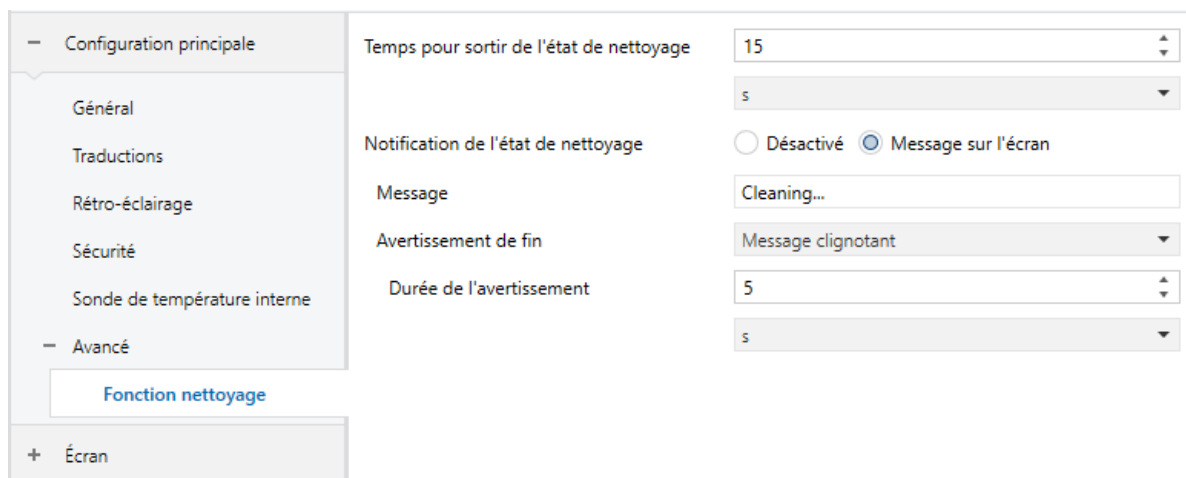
− Configuration principale

Général

Traductions

Rétro-éclairage

Sécurité

Sonde de température interne

− Avancé

Fonction nettoyage

+ Écran

Temps pour sortir de l'état de nettoyage | 15

s

Notification de l'état de nettoyage | Désactivé | Message sur l'écran

Message | Cleaning...

Avertissement de fin | Message clignotant

Durée de l'avertissement | 5

s